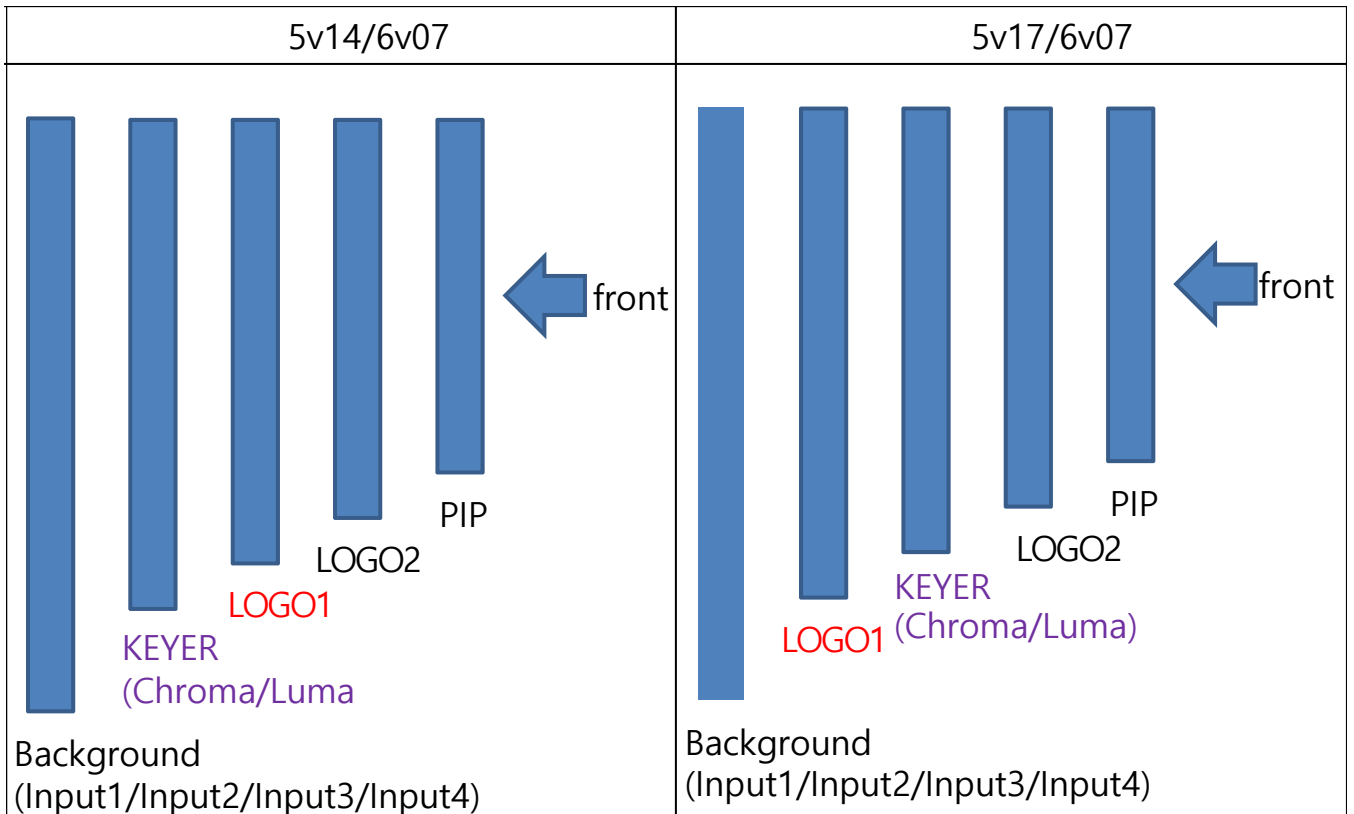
| 5v14/6v07 | 5v17/6v07 |
|---|---|
| front<br>PIP<br>LOGO2<br>LOGO1<br>KEYER (Chroma/Luma<br>Background (Input1/Input2/Input3/Input4) | front<br>PIP<br>LOGO2<br>KEYER (Chroma/Luma)<br>LOGO1<br>Background (Input1/Input2/Input3/Input4) |